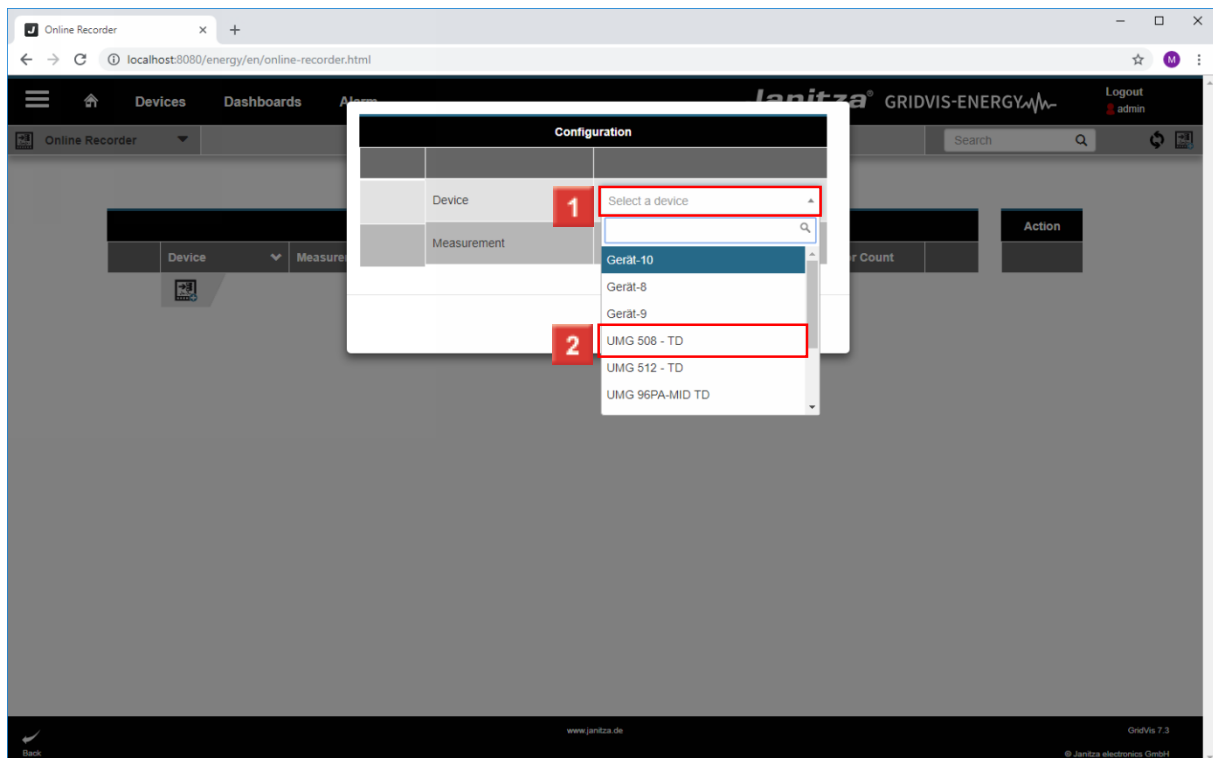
Online Recorder
localhost:8080/energy/en/online-recorder.html

Devices Dashboards Alarm
Janitza GRIDVIS-ENERGY
Logout
admin

Online Recorder
Search

Configuration

Device
1
Select a device
Measurement

Gerät-10
Gerät-8
Gerät-9
2
UMG 508 - TD
UMG 512 - TD
UMG 96PA-MID TD

Device Measure
r Count
Action

Back
www.janitza.de
GridVis 7.3
© Janitza electronics GmbH